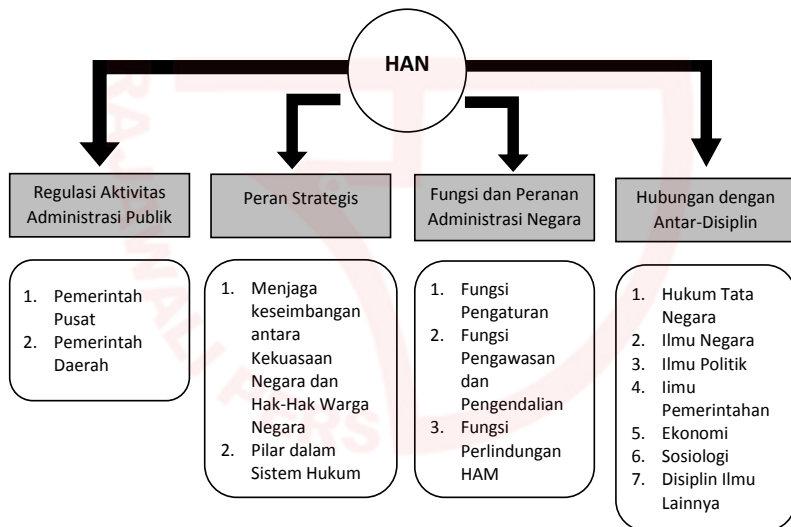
HAN

Regulasi Aktivitas Administrasi Publik

Peran Strategis

Fungsi dan Peranan Administrasi Negara

Hubungan dengan Antar-Disiplin

1. Pemerintah Pusat
2. Pemerintah Daerah

1. Menjaga keseimbangan antara Kekuasaan Negara dan Hak-Hak Warga Negara
2. Pilar dalam Sistem Hukum

1. Fungsi Pengaturan
2. Fungsi Pengawasan dan Pengendalian
3. Fungsi Perlindungan HAM

1. Hukum Tata Negara
2. Ilmu Negara
3. Ilmu Politik
4. Iimu Pemerintahan
5. Ekonomi
6. Sosiologi
7. Disiplin Ilmu Lainnya